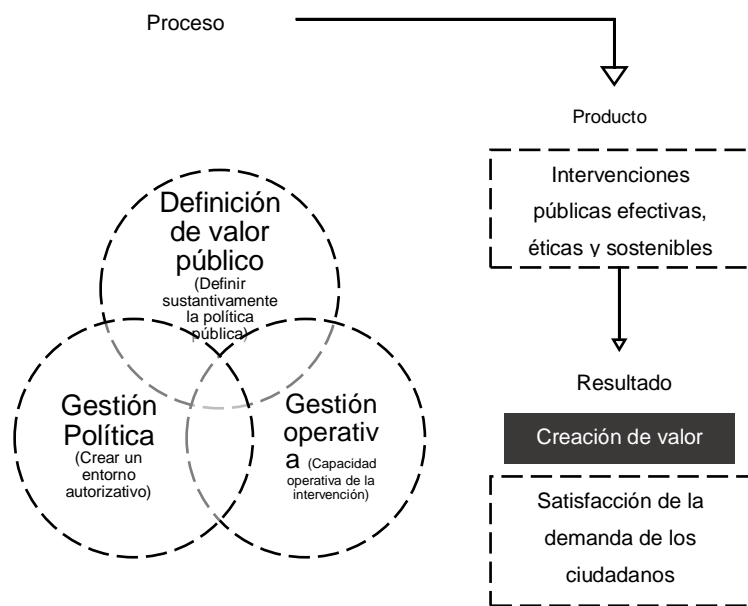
Proceso

Producto

Intervenciones públicas efectivas, éticas y sostenibles

Definición de valor público
(Definir sustantivamente la política pública)

Gestión Política
(Crear un entorno autorizativo)

Gestión operativa (Capacidad operativa de la intervención)

Resultado

Creación de valor

Satisfacción de la demanda de los ciudadanos